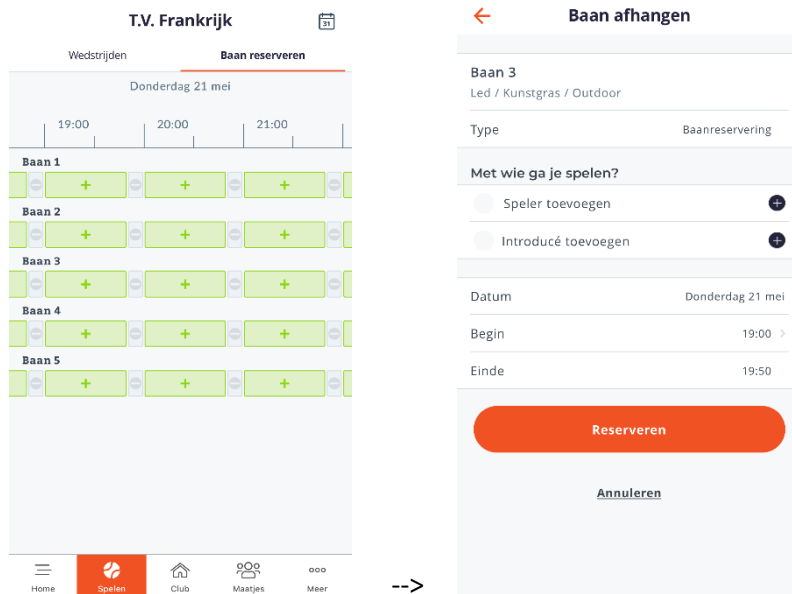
T.V. Frankrijk

31

Wedstrijden

Baan reserveren

Donderdag 21 mei

19:00 20:00 21:00

Baan 1

+ + +

Baan 2

+ + +

Baan 3

+ + +

Baan 4

+ + +

Baan 5

+ + +

Home

Spelen

Club

Maatjes

Meer

-->

Baan afhangen

Baan 3

Led / Kunstgras / Outdoor

Type Baanreservering

Met wie ga je spelen?

Speler toevoegen

Introducé toevoegen

Datum Donderdag 21 mei

Begin 19:00

Einde 19:50

Reserveren

Annuleren